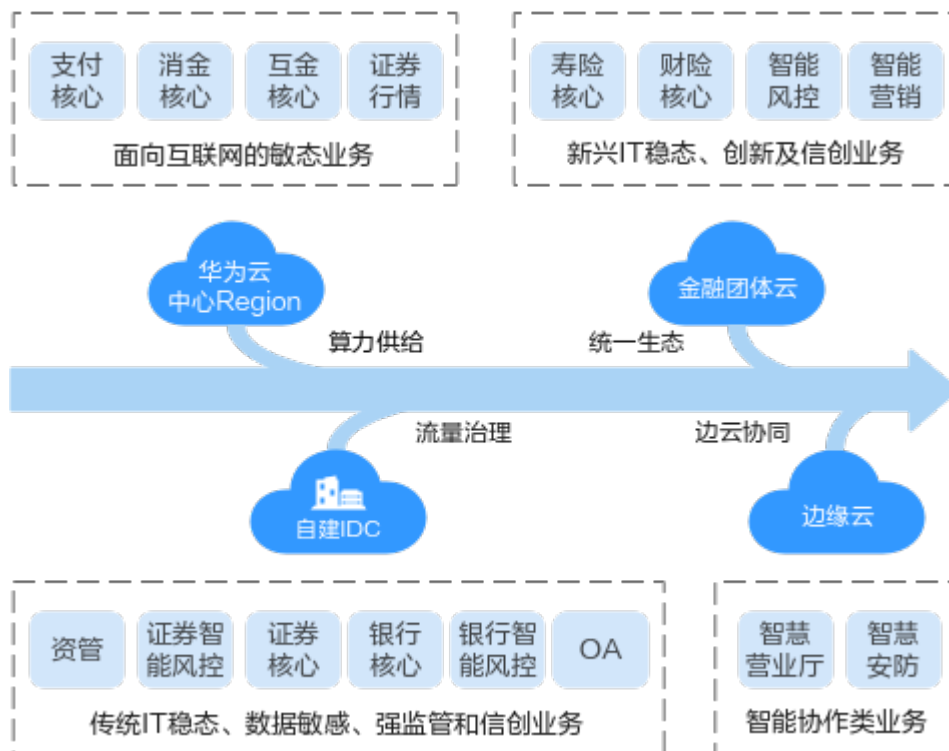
支付核心
消金核心
互金核心
证券行情
面向互联网的敏态业务

寿险核心
财险核心
智能风控
智能营销
新兴IT稳态、创新及信创业务

华为云中心Region
算力供给
金融团体云
统一生态
流量治理
边云协同
自建IDC
边缘云

资管
证券智能风控
证券核心
银行核心
银行智能风控
OA
传统IT稳态、数据敏感、强监管和信创业务

智慧营业厅
智慧安防
智能协作类业务